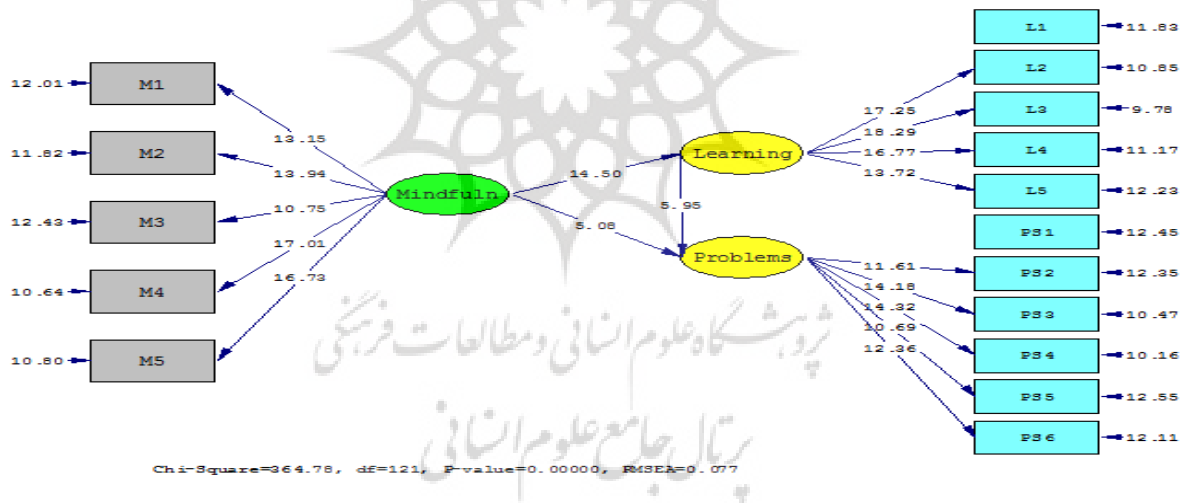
L1 11.83
L2 10.85
L3 9.78
L4 11.17
L5 12.23
PS1 12.45
PS2 12.35
PS3 10.47
PS4 10.16
PS5 12.55
PS6 12.11

12.01 M1
11.82 M2
12.43 M3
10.64 M4
10.80 M5

13.15
13.94
10.75
17.01
16.73

Mindfuln

14.50
5.95
5.08

Learning
Problems

17.25
18.29
16.77
13.72

11.61
14.18
14.32
10.69
12.36

پژوهشگاه علوم انسانی و مطالعات فرهنگی
پرتال جامع علوم انسانی

Chi-Square=364.78, df=121, P-value=0.00000, RMSEA=0.077